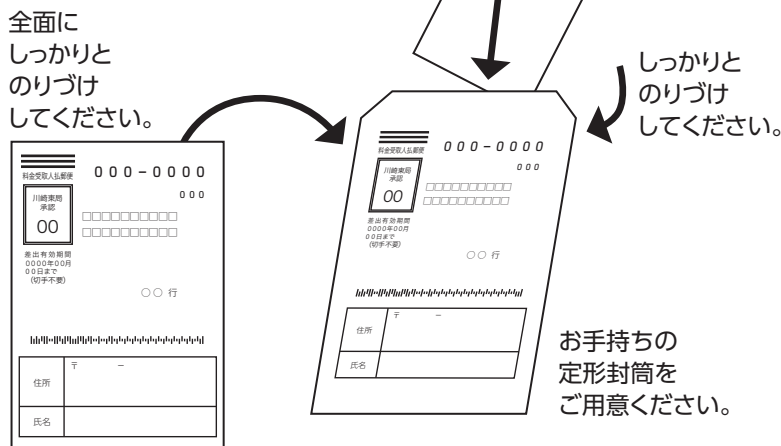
全面に
しっかりと
のりづけ
してください。

料金受取人払郵便
000-0000
000
川崎東局
承認
00
□□□□□□□□□□
□□□□□□□□□□
差出有効期間
0000年00月
00日まで
(切手不要)
○○ 行
〒 ー
住所
氏名

しっかりと
のりづけ
してください。

料金受取人払郵便
000-0000
000
川崎東局
承認
00
□□□□□□□□□□
□□□□□□□□□□
差出有効期間
0000年00月
00日まで
(切手不要)
○○ 行
〒 ー
住所
氏名

お手持ちの
定形封筒を
ご用意ください。